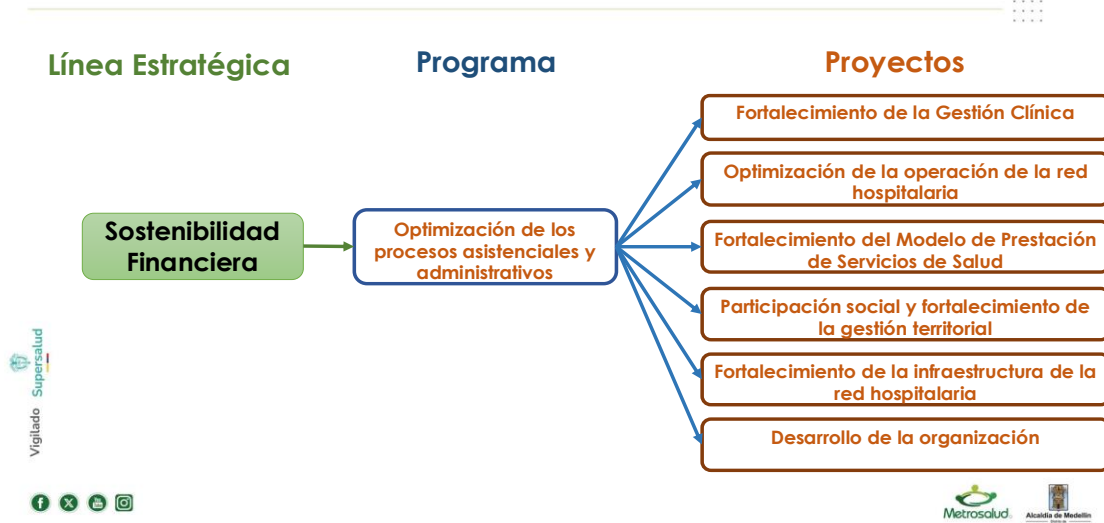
Línea Estratégica

Programa

Proyectos

Sostenibilidad Financiera

Optimización de los procesos asistenciales y administrativos

Fortalecimiento de la Gestión Clínica

Optimización de la operación de la red hospitalaria

Fortalecimiento del Modelo de Prestación de Servicios de Salud

Participación social y fortalecimiento de la gestión territorial

Fortalecimiento de la infraestructura de la red hospitalaria

Desarrollo de la organización

Vigilado Supersalud

Metrosalud

Alcaldía de Medellín